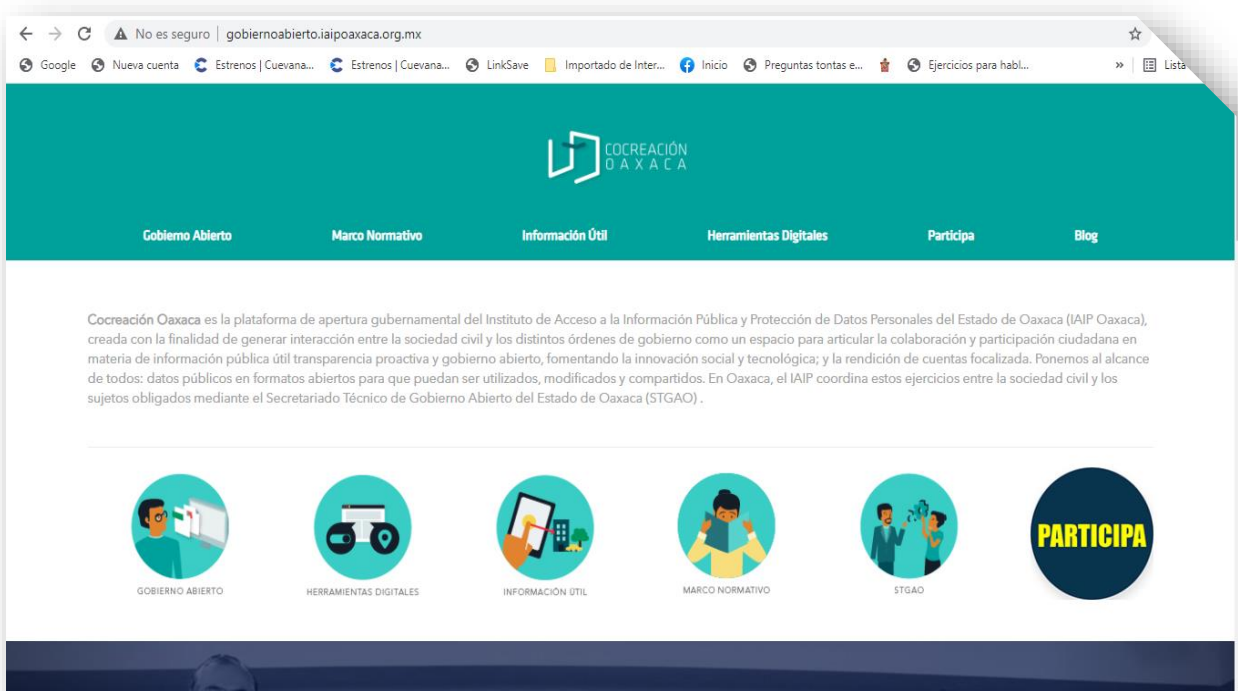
No es seguro | gobiernoabierto.iaipoaxaca.org.mx

Google Nueva cuenta Estrenos | Cuevana... Estrenos | Cuevana... LinkSave Importado de Inter... Inicio Preguntas tontas e... Ejercicios para habl... » Lista

COCREACIÓN OAXACA

Gobierno Abierto Marco Normativo Información Útil Herramientas Digitales Participa Blog

Cocreación Oaxaca es la plataforma de apertura gubernamental del Instituto de Acceso a la Información Pública y Protección de Datos Personales del Estado de Oaxaca (IAIP Oaxaca), creada con la finalidad de generar interacción entre la sociedad civil y los distintos órdenes de gobierno como un espacio para articular la colaboración y participación ciudadana en materia de información pública útil transparencia proactiva y gobierno abierto, fomentando la innovación social y tecnológica; y la rendición de cuentas focalizada. Ponemos al alcance de todos: datos públicos en formatos abiertos para que puedan ser utilizados, modificados y compartidos. En Oaxaca, el IAIP coordina estos ejercicios entre la sociedad civil y los sujetos obligados mediante el Secretariado Técnico de Gobierno Abierto del Estado de Oaxaca (STGAO) .

GOBIERNO ABIERTO HERRAMIENTAS DIGITALES INFORMACIÓN ÚTIL MARCO NORMATIVO STGAO PARTICIPA